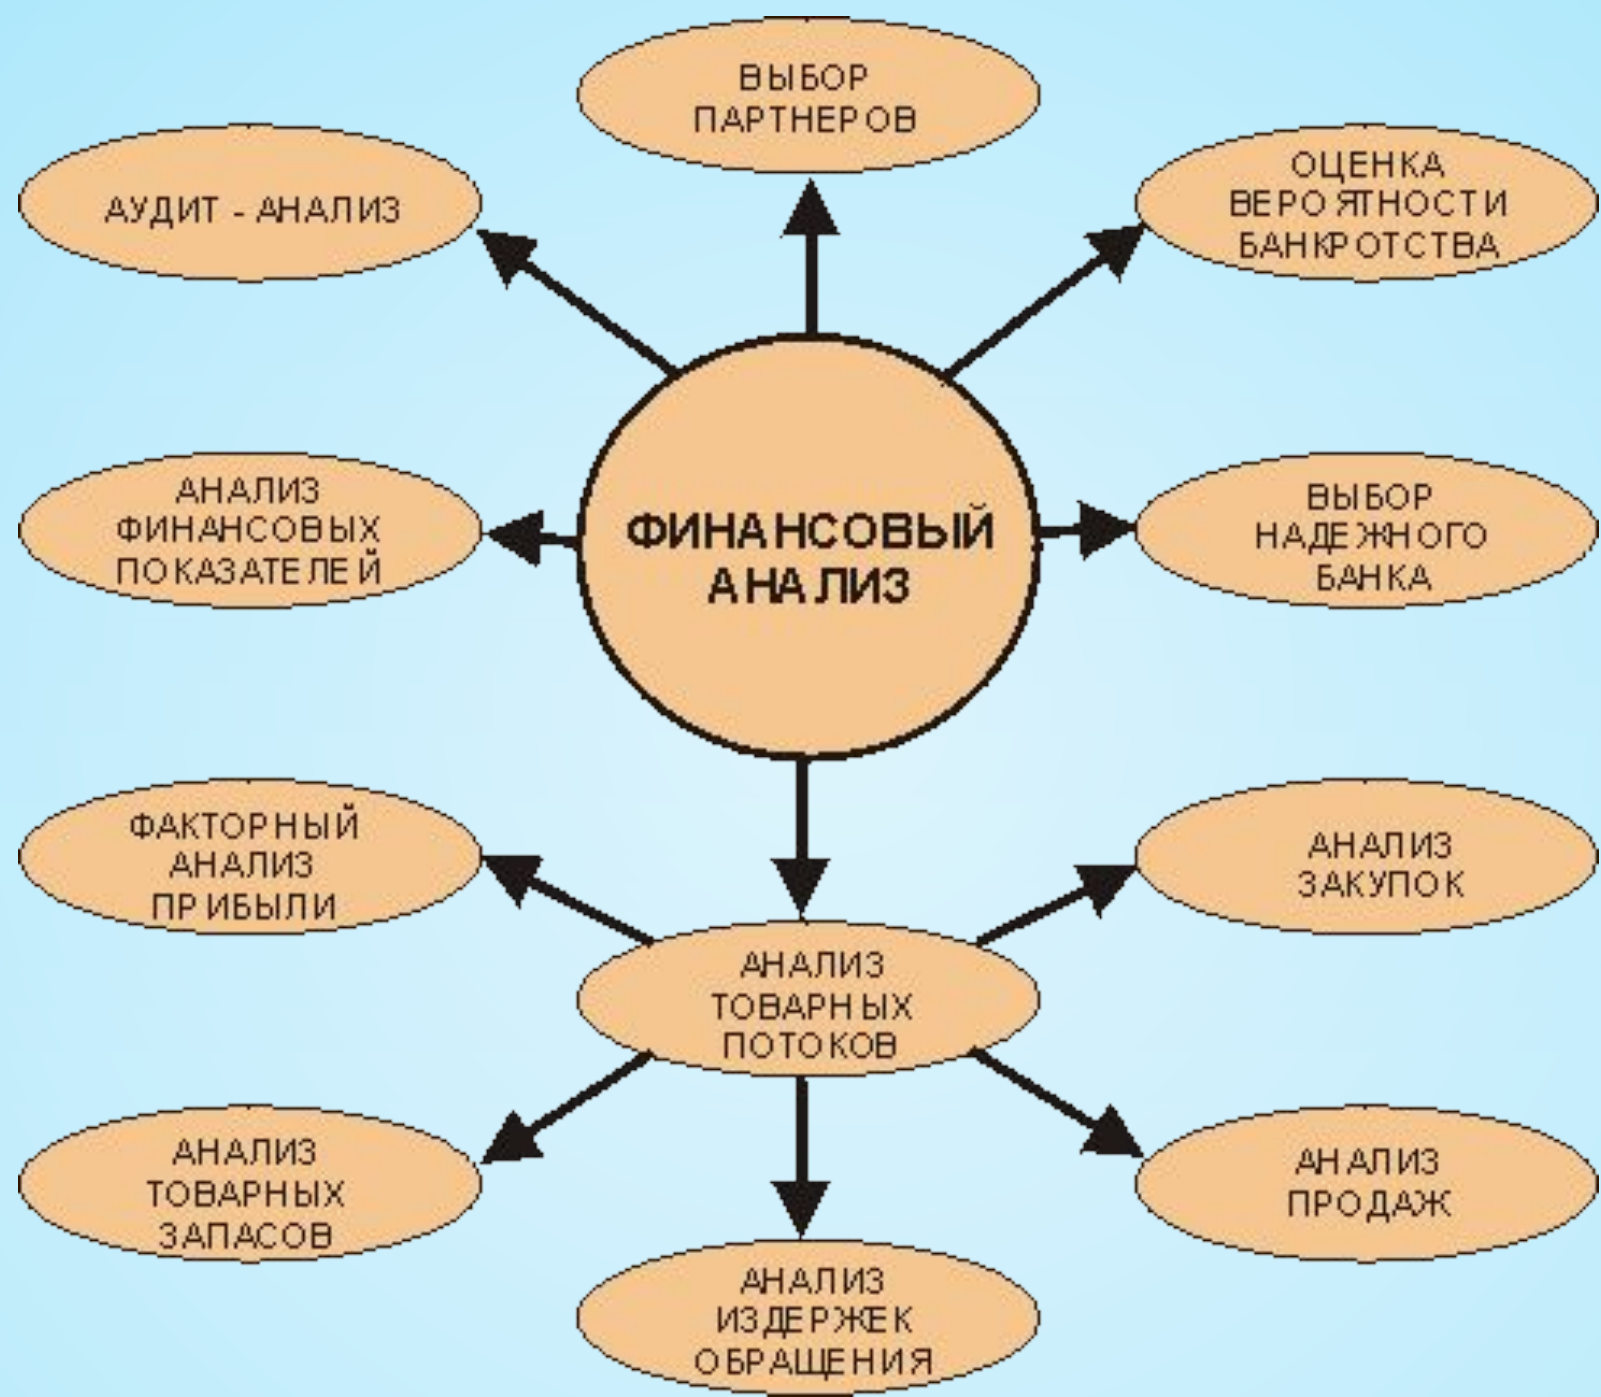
ВЫБОР ПАРТНЕРОВ

АУДИТ - АНАЛИЗ

ОЦЕНКА ВЕРОЯТНОСТИ БАНКРОТСТВА

АНАЛИЗ ФИНАНСОВЫХ ПОКАЗАТЕЛЕЙ

ФИНАНСОВЫЙ АНАЛИЗ

ВЫБОР НАДЕЖНОГО БАНКА

ФАКТОРНЫЙ АНАЛИЗ ПРИБЫЛИ

АНАЛИЗ ЗАКУПОК

АНАЛИЗ ТОВАРНЫХ ПОТОКОВ

АНАЛИЗ ТОВАРНЫХ ЗАПАСОВ

АНАЛИЗ ПРОДАЖ

АНАЛИЗ ИЗДЕРЖЕК ОБРАЩЕНИЯ